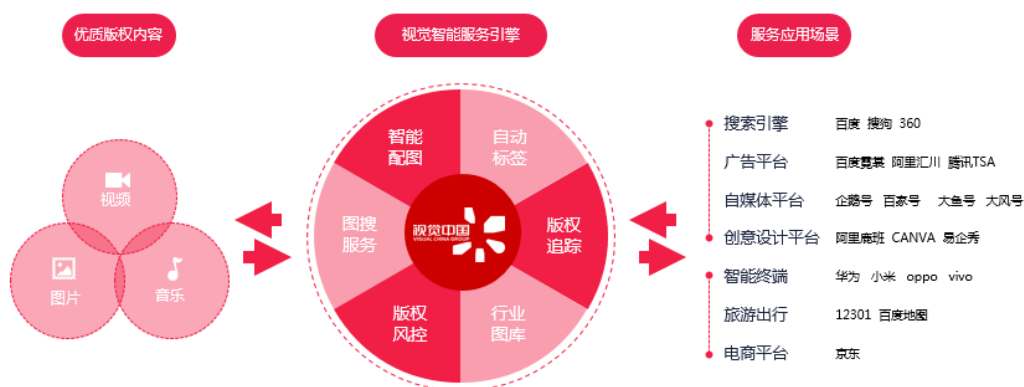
优质版权内容

视频

图片

音乐

视觉智能服务引擎

智能配图

自动标签

图搜服务

视觉中国
VISUAL CHINA GROUP

版权追踪

版权风控

行业图库

服务应用场景

搜索引擎　百度　搜狗　360

广告平台　百度霓裳　阿里汇川　腾讯TSA

自媒体平台　企鹅号　百家号　大鱼号　大风号

创意设计平台　阿里鹿班　CANVA　易企秀

智能终端　华为　小米　oppo　vivo

旅游出行　12301　百度地图

电商平台　京东